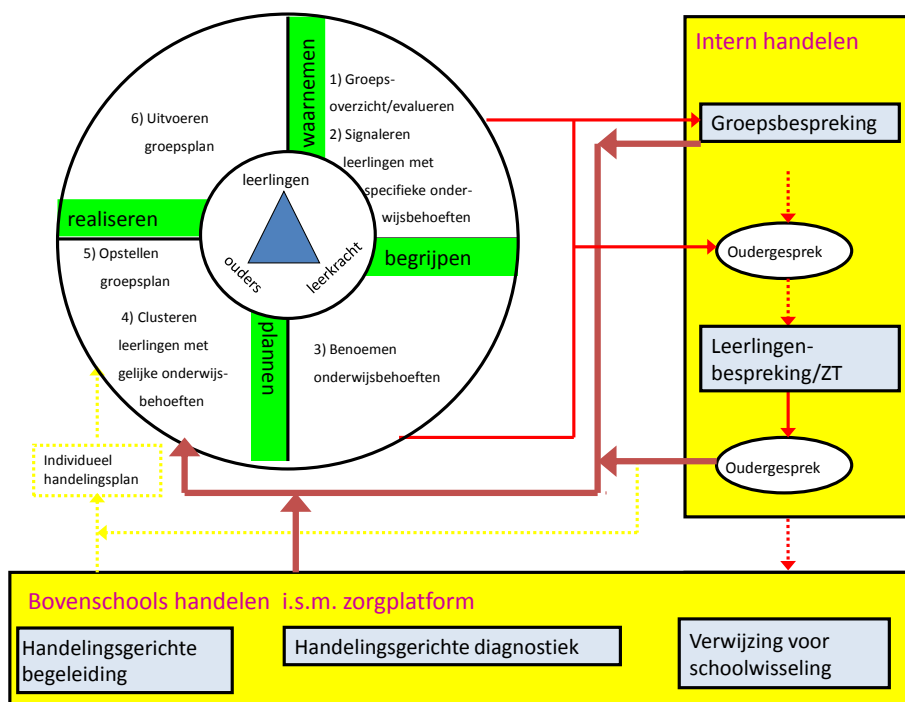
waarnemen

1) Groepsoverzicht/evalueren

2) Signaleren leerlingen met specifieke onderwijsbehoeften

6) Uitvoeren groepsplan

leerlingen

ouders

leerkracht

realiseren

begrijpen

5) Opstellen groepsplan

4) Clusteren leerlingen met gelijke onderwijsbehoeften

planen

3) Benoemen onderwijsbehoeften

Individueel handelingsplan

Intern handelen

Groepsbespreking

Oudergesprek

Leerlingenbespreking/ZT

Oudergesprek

Bovenschools handelen i.s.m. zorgplatform

Handelingsgerichte begeleiding

Handelingsgerichte diagnostiek

Verwijzing voor schoolwisseling